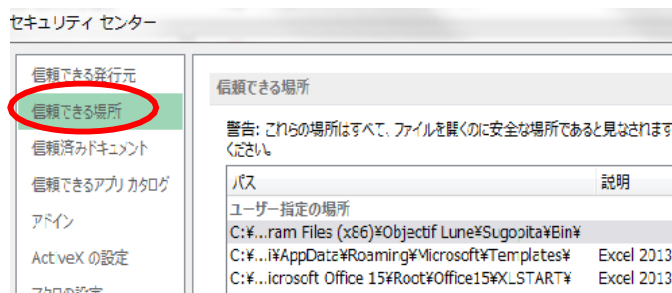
セキュリティ センター

信頼できる発行元
信頼できる場所
信頼済みドキュメント
信頼できるアプリ カタログ
アドイン
ActiveX の設定
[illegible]

信頼できる場所

警告: これらの場所はすべて、ファイルを開くのに安全な場所であると見なされます
ください。

| パス | 説明 |
|---|---|
| ユーザー指定の場所 | |
| C:¥...ram Files (x86)¥Objectif Lune¥Sugopita¥Bin¥ | |
| C:¥...i¥AppData¥Roaming¥Microsoft¥Templates¥ | Excel 2013 |
| C:¥...icrosoft Office 15¥Root¥Office15¥XLSTART¥ | Excel 2013 |